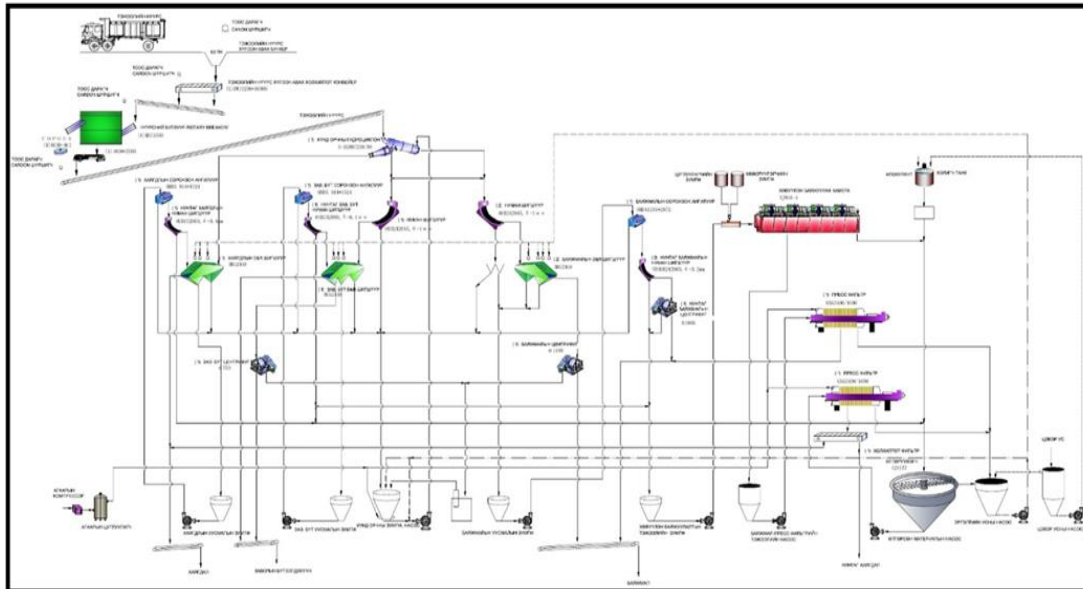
ТОНООЛОЙН НҮҮРС
ТООС ДАРАГЧ САЛХИН ЦИКЛОН
ТОНООЛОЙН НҮҮРС ХҮЛЭЭН АВАХ БУНКЕР
ТООС ДАРАГЧ САЛХИН ЦИКЛОН
ТОНООЛОЙН НҮҮРС ХҮЛЭЭН АВАХ ХОЛБОГЧ КОНВЕЙЕР
ТООС ДАРАГЧ САЛХИН ЦИКЛОН
НҮҮРСНИЙ БУТЛАХ ЯНЦАН МИЙЗЛЭХ
ТОНООЛОЙН НҮҮРС
ТООС ДАРАГЧ САЛХИН ЦИКЛОН
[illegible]
НУРУУ ОРЧНЫ УСАН ЦИКЛОН
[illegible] СОРОХЭН АНГИЛАГЧ
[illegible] ТҮҮРИЙН ЦИКЛОН
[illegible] СИЙ БИГУУР
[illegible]
ЗАВ ЗУТ СОРОХЭН АНГИЛАГЧ
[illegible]
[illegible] ЦИКЛОН
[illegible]
ЗАВ ЗУТ ШИГШҮҮР
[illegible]
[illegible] ЦИКЛОН
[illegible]
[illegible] БИГУУР
ЦЕНТРИФУГ
ЦЕНТРИФУГ
ЦЕНТРИФУГ
ЦИКЛОНЖУУЛАГЧ ЗАРМА
ФЛОТАЦИЙН МАШИН
ФИЛЬТР ТАНК
ПРЕСС ФИЛЬТР
ПРЕСС ФИЛЬТР
ХОЛБОГЧ КОНВЕЙЕР
АГААРЫН КОМПРЕССОР
АГААРЫН ЦИЛИНДР
ШАХУУРГА
ЗАВ ЗУТ УСНЫ ЗАРМА
НҮҮРС ЗАРМА НАСОС
ЗАРМАНЫ УСНЫ ЗАРМА
ТОНООЛОЙН ЗАРМА
ЗАРМАНЫ ПРЕСС ФИЛЬТРИЙН ТОНООЛОЙН ЗАРМА
ӨТГӨРҮҮЛЭГЧ
ЦЭВЭР УС
ЦЭВЭР УСНЫ НАСОС
ӨТГӨРҮҮЛЭГЧ УСНЫ НАСОС
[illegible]
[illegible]
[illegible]